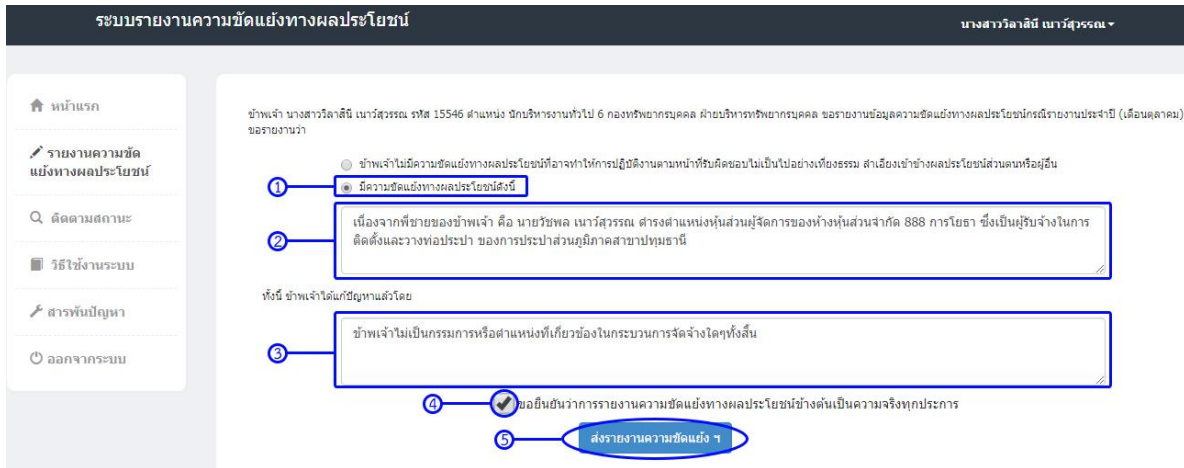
ระบบรายงานความขัดแย้งทางผลประโยชน์

นางสาววิลาสินี เนาว์สุวรรณ ▾

หน้าแรก

รายงานความขัดแย้งทางผลประโยชน์

ติดตามสถานะ

วิธีใช้งานระบบ

สารพันปัญหา

ออกจากระบบ

ข้าพเจ้า นางสาววิลาสินี เนาว์สุวรรณ รหัส 15546 ตำแหน่ง นักบริหารงานทั่วไป 6 กองทรัพยากรบุคคล ฝ่ายบริหารทรัพยากรบุคคล ขอรายงานข้อมูลความขัดแย้งทางผลประโยชน์กรณีรายงานประจำปี (เดือนตุลาคม) ขอรายงานว่า

ข้าพเจ้าไม่มีความขัดแย้งทางผลประโยชน์ที่อาจทำให้การปฏิบัติงานตามหน้าที่รับผิดชอบไม่เป็นไปอย่างเที่ยงธรรม ลำเอียงเข้าข้างผลประโยชน์ส่วนตนหรือผู้อื่น

1 มีความขัดแย้งทางผลประโยชน์ดังนี้

2 เนื่องจากพี่ชายของข้าพเจ้า คือ นายวัชพล เนาว์สุวรรณ ดำรงตำแหน่งหุ้นส่วนผู้จัดการของห้างหุ้นส่วนจำกัด 888 การโยธา ซึ่งเป็นผู้รับจ้างในการติดตั้งและวางท่อประปา ของการประปาส่วนภูมิภาคสาขาปทุมธานี

ทั้งนี้ ข้าพเจ้าได้แก้ปัญหาแล้วโดย

3 ข้าพเจ้าไม่เป็นกรรมการหรือตำแหน่งที่เกี่ยวข้องในกระบวนการจัดจ้างใดๆทั้งสิ้น

4 ขอยืนยันว่าการรายงานความขัดแย้งทางผลประโยชน์ข้างต้นเป็นความจริงทุกประการ

5 ส่งรายงานความขัดแย้ง ฯ